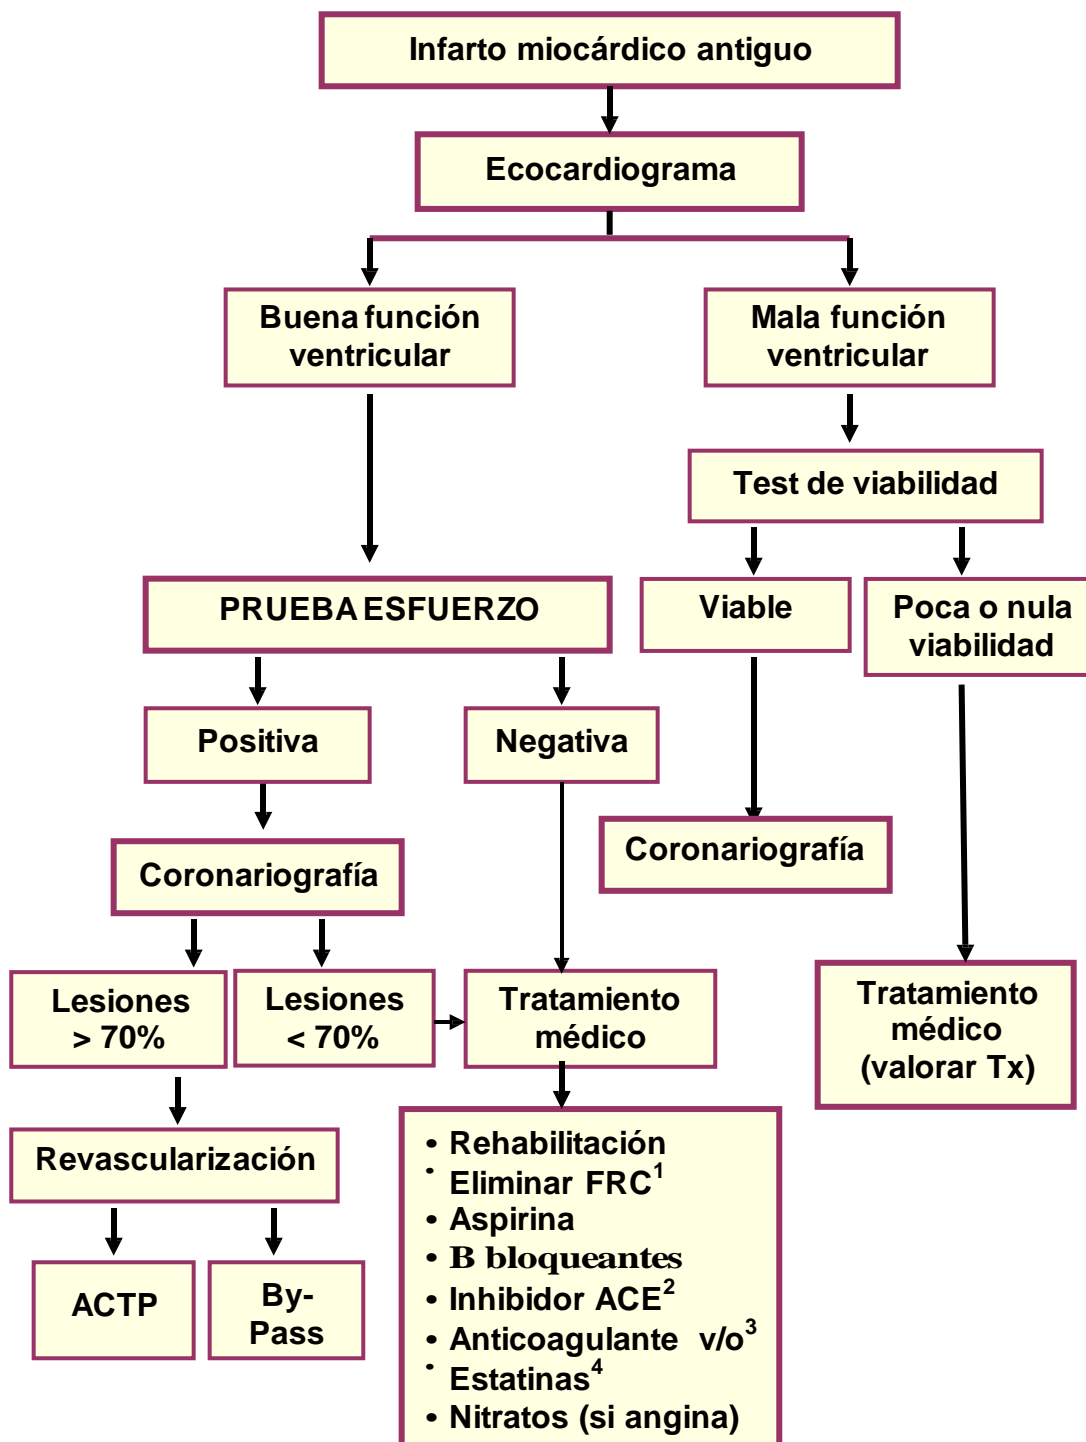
Infarto miocárdico antiguo

Ecocardiograma

Buena función ventricular

Mala función ventricular

Test de viabilidad

Viable

Poca o nula viabilidad

PRUEBA ESFUERZO

Positiva

Negativa

Coronariografía

Coronariografía

Lesiones > 70%

Lesiones < 70%

Tratamiento médico

Tratamiento médico (valorar Tx)

Revascularización

ACTP

By-Pass

• Rehabilitación
• Eliminar FRC$^1$
• Aspirina
• B bloqueantes
• Inhibidor ACE$^2$
• Anticoagulante v/o$^3$
• Estatinas$^4$
• Nitratos (si angina)